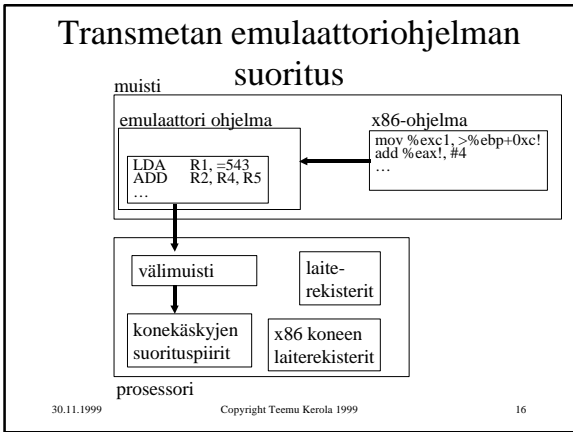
Transmetan emulaattoriohjelman suoritus

muisti

emulaattori ohjelma

LDA R1, =543
ADD R2, R4, R5
…

x86-ohjelma

mov %exc1, >%ebp+0xc!
add %eax!, #4
…

välimuisti

laite-rekisterit

konekäskyjen suorituspiirit

x86 koneen laiterekisterit

prosessori

30.11.1999 Copyright Teemu Kerola 1999 16